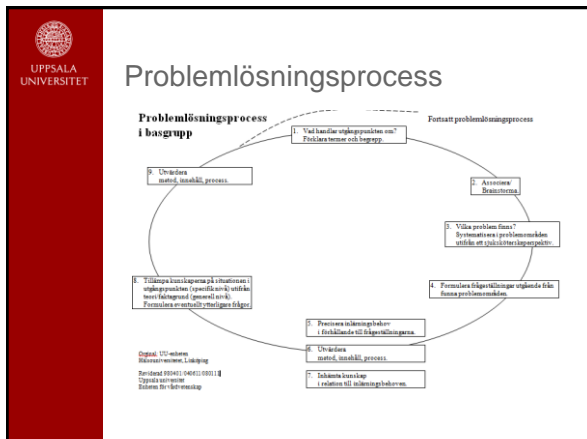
UPPSALA UNIVERSITET

Problemlösningsprocess

Problemlösningsprocess i basgrupp

Fortsatt problemlösningsprocess

1. Vad handlar utgångspunkten om? Förklara termer och begrepp.

2. Associera/ Brainstorma.

3. Vilka problem finns? Systematisera i problemområden utifrån ett sjuksköterskeperspektiv.

4. Formulera frågeställningar utgående från funna problemområden.

5. Precisera inlärningsbehov i förhållande till frågeställningarna.

6. Utvärdera metod, innehåll, process.

7. Inhämta kunskap i relation till inlärningsbehoven.

8. Tillämpa kunskaperna på situationen i utgångspunkten (specifik nivå) utifrån teori/faktagrund (generell nivå). Formulera eventuellt ytterligare frågor

9. Utvärdera metod, innehåll, process.

Orginal: UU-enheten Hälsouniversitetet, Linköping

Reviderad 980401/040611/080111 Uppsala universitet Enheten för vårdvetenskap